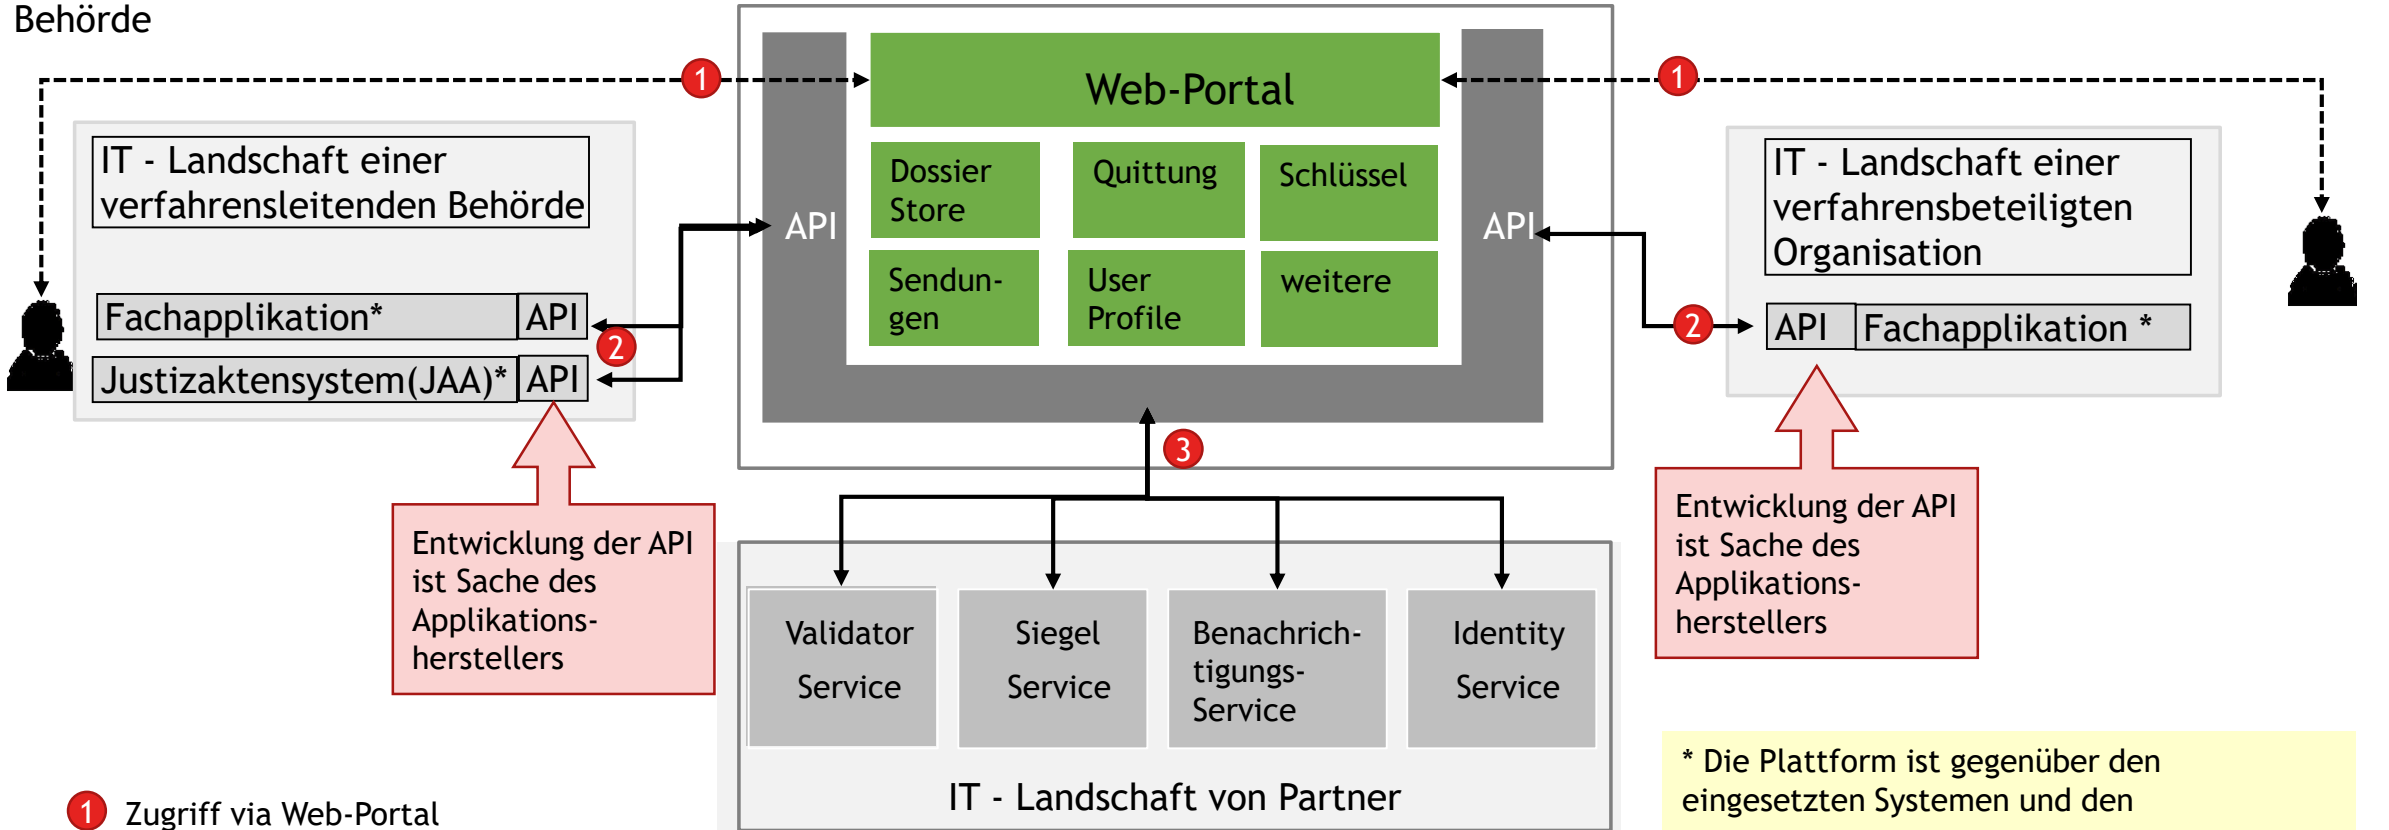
Behörde

1

1

Web-Portal

IT - Landschaft einer verfahrensleitenden Behörde

Dossier Store

Quittung

Schlüssel

IT - Landschaft einer verfahrensbeteiligten Organisation

API

API

Sendungen

User Profile

weitere

Fachapplikation*

API

2

2

API

Fachapplikation *

Justizaktensystem(JAA)*

API

3

Entwicklung der API ist Sache des Applikationsherstellers

Entwicklung der API ist Sache des Applikationsherstellers

Validator Service

Siegel Service

Benachrichtigungs-Service

Identity Service

IT - Landschaft von Partner

* Die Plattform ist gegenüber den eingesetzten Systemen und den

1 Zugriff via Web-Portal